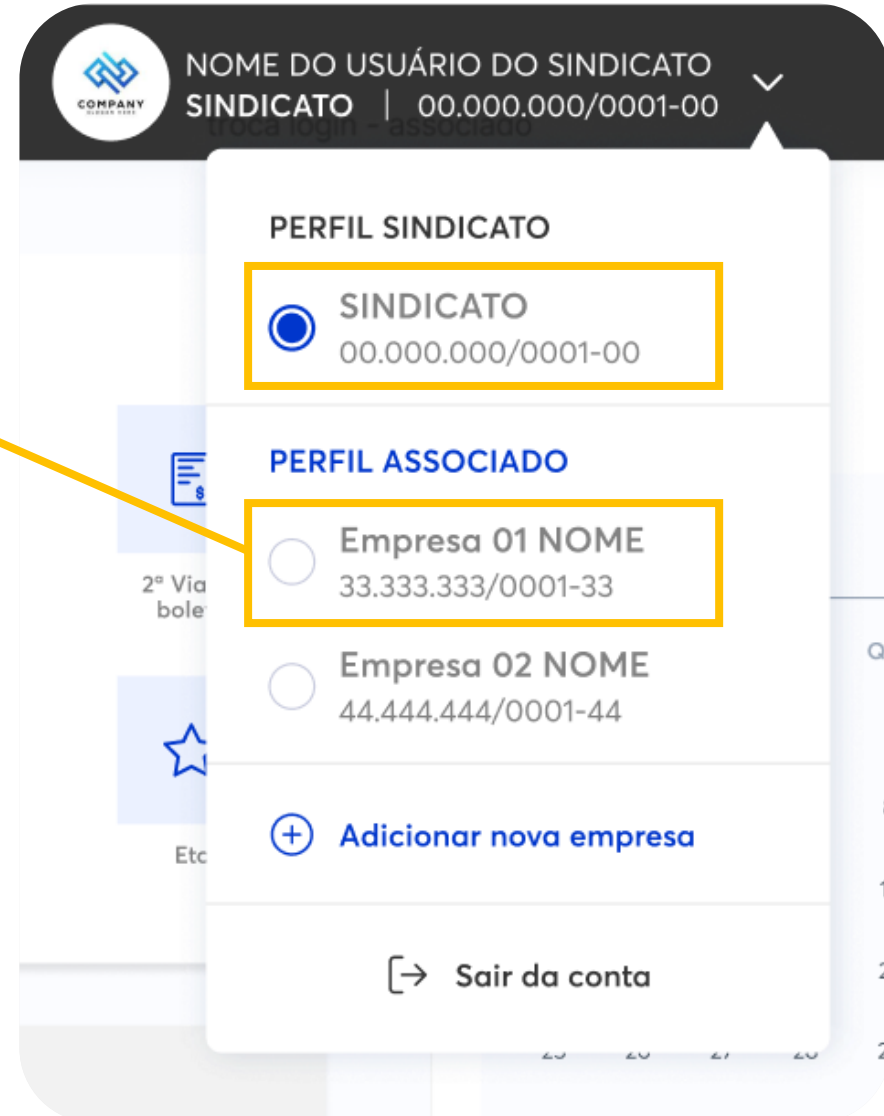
COMPANY

NOME DO USUÁRIO DO SINDICATO
SINDICATO | 00.000.000/0001-00

troca login - associado

PERFIL SINDICATO

SINDICATO
00.000.000/0001-00

PERFIL ASSOCIADO

Empresa 01 NOME
33.333.333/0001-33

Empresa 02 NOME
44.444.444/0001-44

Adicionar nova empresa

Sair da conta

2ª Via
bole

Etc

Q

25 26 27 28